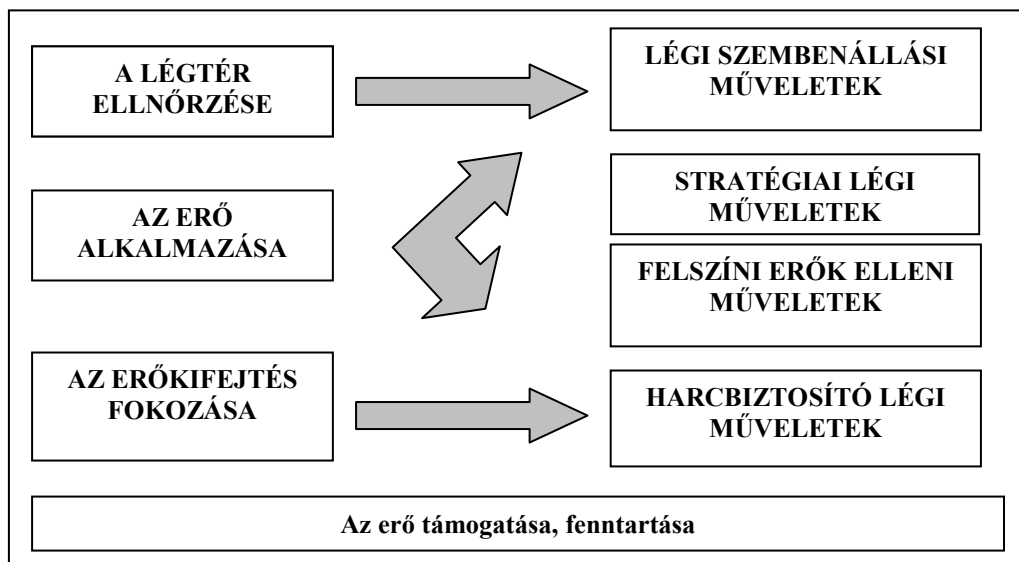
A LÉGTÉR ELLNŐRZÉSE

LÉGI SZEMBENÁLLÁSI MŰVELETEK

AZ ERŐ ALKALMAZÁSA

STRATÉGIAI LÉGI MŰVELETEK

FELSZÍNI ERŐK ELLENI MŰVELETEK

AZ ERŐKIFEJTÉS FOKOZÁSA

HARCBIZTOSÍTÓ LÉGI MŰVELETEK

Az erő támogatása, fenntartása